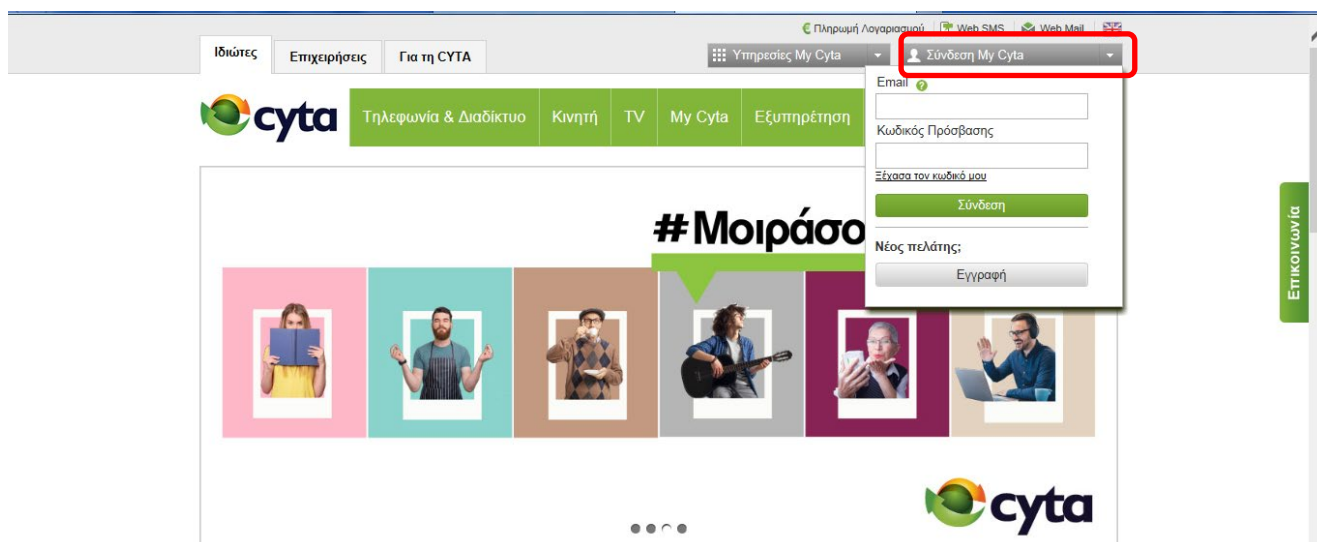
Πληρωμή Λογαριασμού Web SMS Web Mail

Ιδιώτες Επιχειρήσεις Για τη CYTA

Υπηρεσίες My Cyta Σύνδεση My Cyta

cyta

Τηλεφωνία & Διαδίκτυο Κινητή TV My Cyta Εξυπηρέτηση

Email

Κωδικός Πρόσβασης

Ξέχασα τον κωδικό μου

Σύνδεση

Νέος πελάτης;

Εγγραφή

#Μοιράσο

Επικοινωνία

cyta